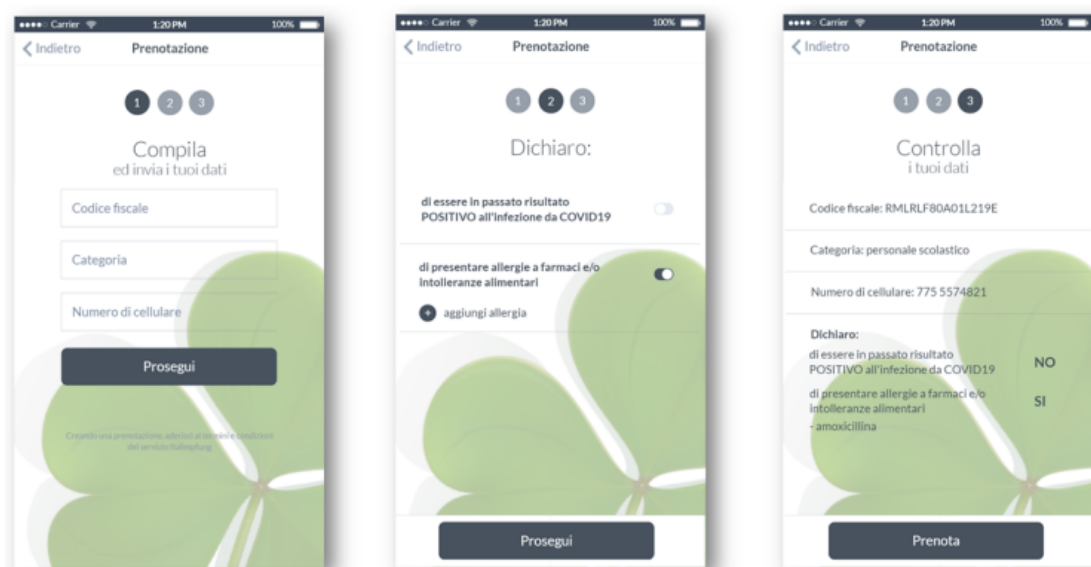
Carrier 1:20 PM 100%

Indietro Prenotazione

1 2 3

Compila
ed invia i tuoi dati

Codice fiscale

Categoria

Numero di cellulare

Prosegui

Creando una prenotazione, aderisci ai termini e condizioni del servizio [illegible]

Carrier 1:20 PM 100%

Indietro Prenotazione

1 2 3

Dichiaro:

di essere in passato risultato POSITIVO all'infezione da COVID19

di presentare allergie a farmaci e/o intolleranze alimentari

aggiungi allergia

Prosegui

Carrier 1:20 PM 100%

Indietro Prenotazione

1 2 3

Controlla
i tuoi dati

Codice fiscale: RMLRLF80A01L219E

Categoria: personale scolastico

Numero di cellulare: 775 5574821

Dichiaro:

di essere in passato risultato POSITIVO all'infezione da COVID19 NO

di presentare allergie a farmaci e/o intolleranze alimentari SI
- amoxicillina

Prenota